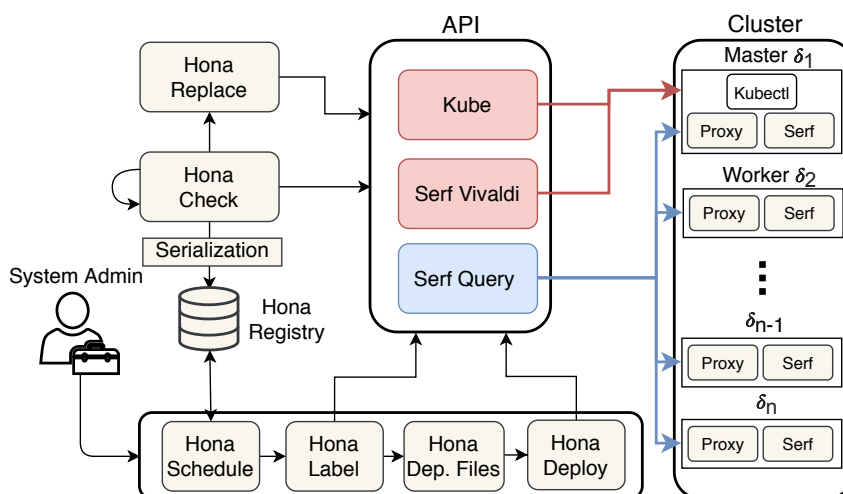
API

Cluster

Hona Replace

Hona Check

Serialization

System Admin

Hona Registry

Kube

Serf Vivaldi

Serf Query

Master $\delta_1$

Kubectl

Proxy

Serf

Worker $\delta_2$

Proxy

Serf

$\delta_{n-1}$

Proxy

Serf

$\delta_n$

Proxy

Serf

Hona Schedule

Hona Label

Hona Dep. Files

Hona Deploy